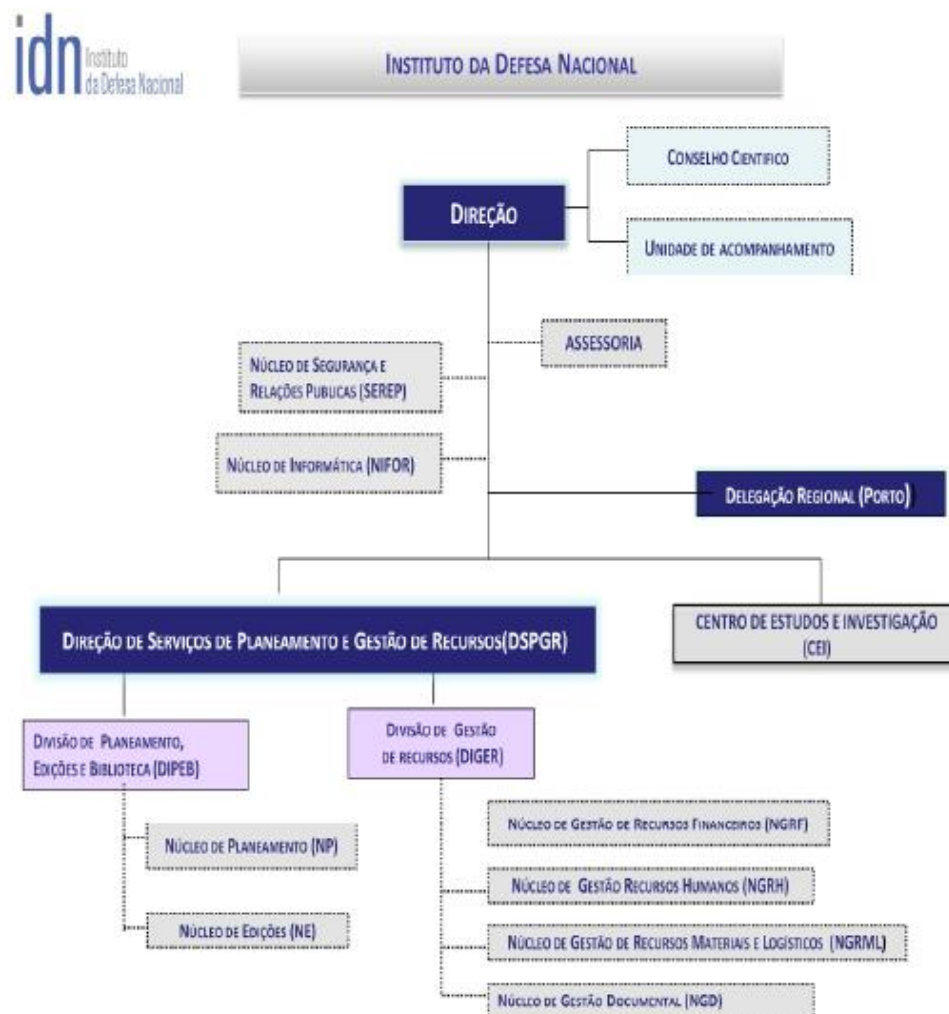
idn Instituto da Defesa Nacional

INSTITUTO DA DEFESA NACIONAL

CONSELHO CIENTIFICO

DIREÇÃO

UNIDADE DE ACOMPANHAMENTO

ASSESSORIA

NÚCLEO DE SEGURANÇA E RELAÇÕES PUBLICAS (SEREP)

NÚCLEO DE INFORMÁTICA (NIFOR)

DELEGAÇÃO REGIONAL (PORTO)

DIREÇÃO DE SERVIÇOS DE PLANEAMENTO E GESTÃO DE RECURSOS(DSPGR)

CENTRO DE ESTUDOS E INVESTIGAÇÃO (CEI)

DIVISÃO DE PLANEAMENTO, EDIÇÕES E BIBLIOTECA (DIPEB)

DIVISÃO DE GESTÃO DE RECURSOS (DIGER)

NÚCLEO DE GESTÃO DE RECURSOS FINANCEIROS (NGRF)

NÚCLEO DE PLANEAMENTO (NP)

NÚCLEO DE GESTÃO RECURSOS HUMANOS (NGRH)

NÚCLEO DE EDIÇÕES (NE)

NÚCLEO DE GESTÃO DE RECURSOS MATERIAIS E LOGÍSTICOS (NGRML)

NÚCLEO DE GESTÃO DOCUMENTAL (NGD)